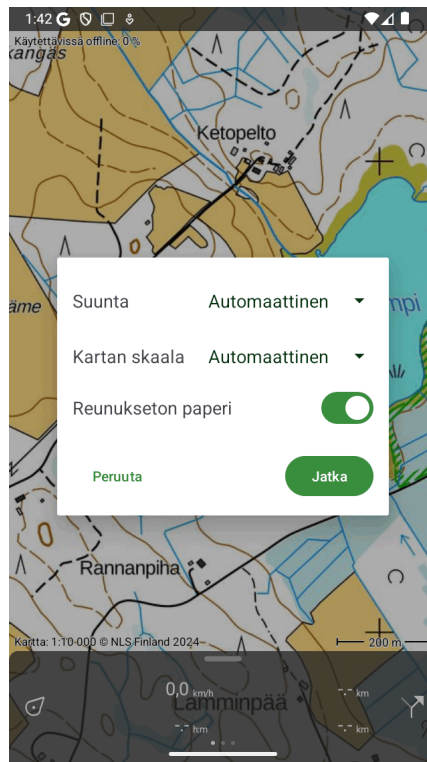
1:42

Käytettävissä offline: 0 %

kangas

Ketopelto

äme

mpi

Suunta
Automaattinen

Kartan skaala
Automaattinen

Reunukseton paperi

Peruuta

Jatka

Rannanpiha

Kartta: 1:10 000 © NLS Finland 2024

200 m

0,0 km/h

Lamminpää

-.- km

-.- km

-.- km